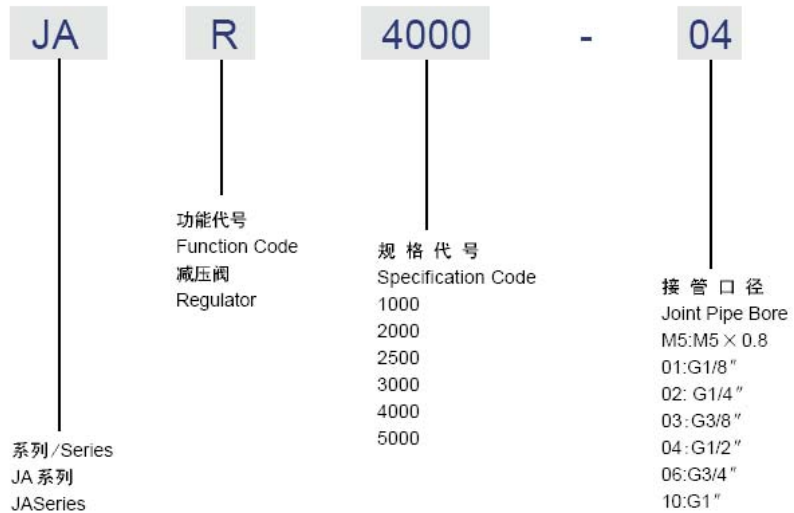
JA R 4000 - 04

功能代号
Function Code
减压阀
Regulator

规 格 代 号
Specification Code
1000
2000
2500
3000
4000
5000

接 管 口 径
Joint Pipe Bore
M5:M5 × 0.8
01:G1/8″
02: G1/4″
03:G3/8″
04:G1/2″
06:G3/4″
10:G1″

系列/Series
JA 系列
JASeries